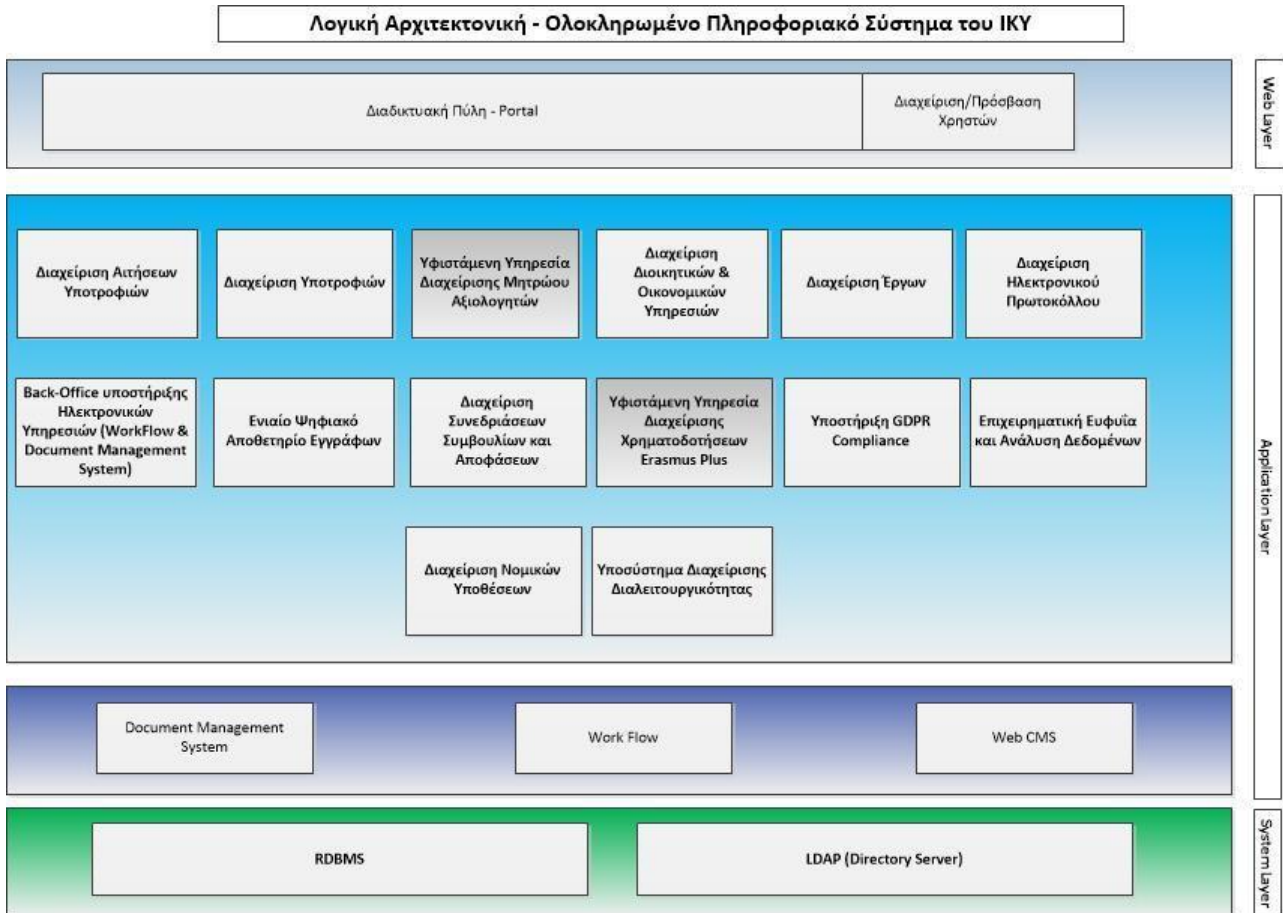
Λογική Αρχιτεκτονική - Ολοκληρωμένο Πληροφοριακό Σύστημα του ΙΚΥ

Διαδικτυακή Πύλη - Portal

Διαχείριση/Πρόσβαση Χρηστών

Web layer

Διαχείριση Αιτήσεων Υποτροφιών

Διαχείριση Υποτροφιών

Υφιστάμενη Υπηρεσία Διαχείρισης Μητρώου Αξιολογητών

Διαχείριση Διοικητικών & Οικονομικών Υπηρεσιών

Διαχείριση Έργων

Διαχείριση Ηλεκτρονικού Πρωτοκόλλου

Back-Office υποστήριξης Ηλεκτρονικών Υπηρεσιών (WorkFlow & Document Management System)

Ενιαίο Ψηφιακό Αποθετηρίο Εγγράφων

Διαχείριση Συνεδριάσεων Συμβουλίων και Αποφάσεων

Υφιστάμενη Υπηρεσία Διαχείρισης Χρηματοδοτήσεων Erasmus Plus

Υποστήριξη GDPR Compliance

Επιχειρηματική Ευφυΐα και Ανάλυση Δεδομένων

Διαχείριση Νομικών Υποθέσεων

Υποσύστημα Διαχείρισης Διαλειτουργικότητας

Application layer

Document Management System

Work Flow

Web CMS

RDBMS

LDAP (Directory Server)

System layer